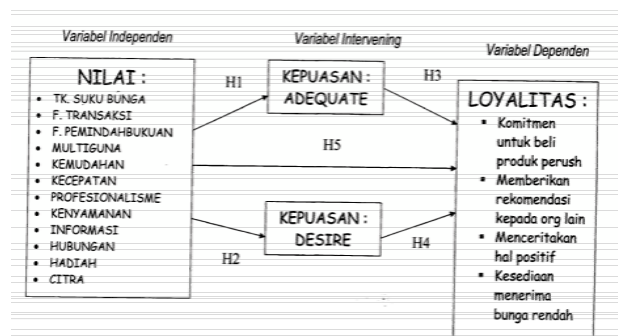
Variabel Independen

Variabel Intervening

Variabel Dependen

NILAI :
- TK. SUKU BUNGA
- F. TRANSAKSI
- F. PEMINDAHBUKUAN
- MULTIGUNA
- KEMUDAHAN
- KECEPATAN
- PROFESIONALISME
- KENYAMANAN
- INFORMASI
- HUBUNGAN
- HADIAH
- CITRA

H1

KEPUASAN : ADEQUATE

H3

LOYALITAS :
- Komitmen untuk beli produk perush
- Memberikan rekomendasi kepada org lain
- Menceritakan hal positif
- Kesediaan menerima bunga rendah

H5

KEPUASAN : DESIRE

H4

H2